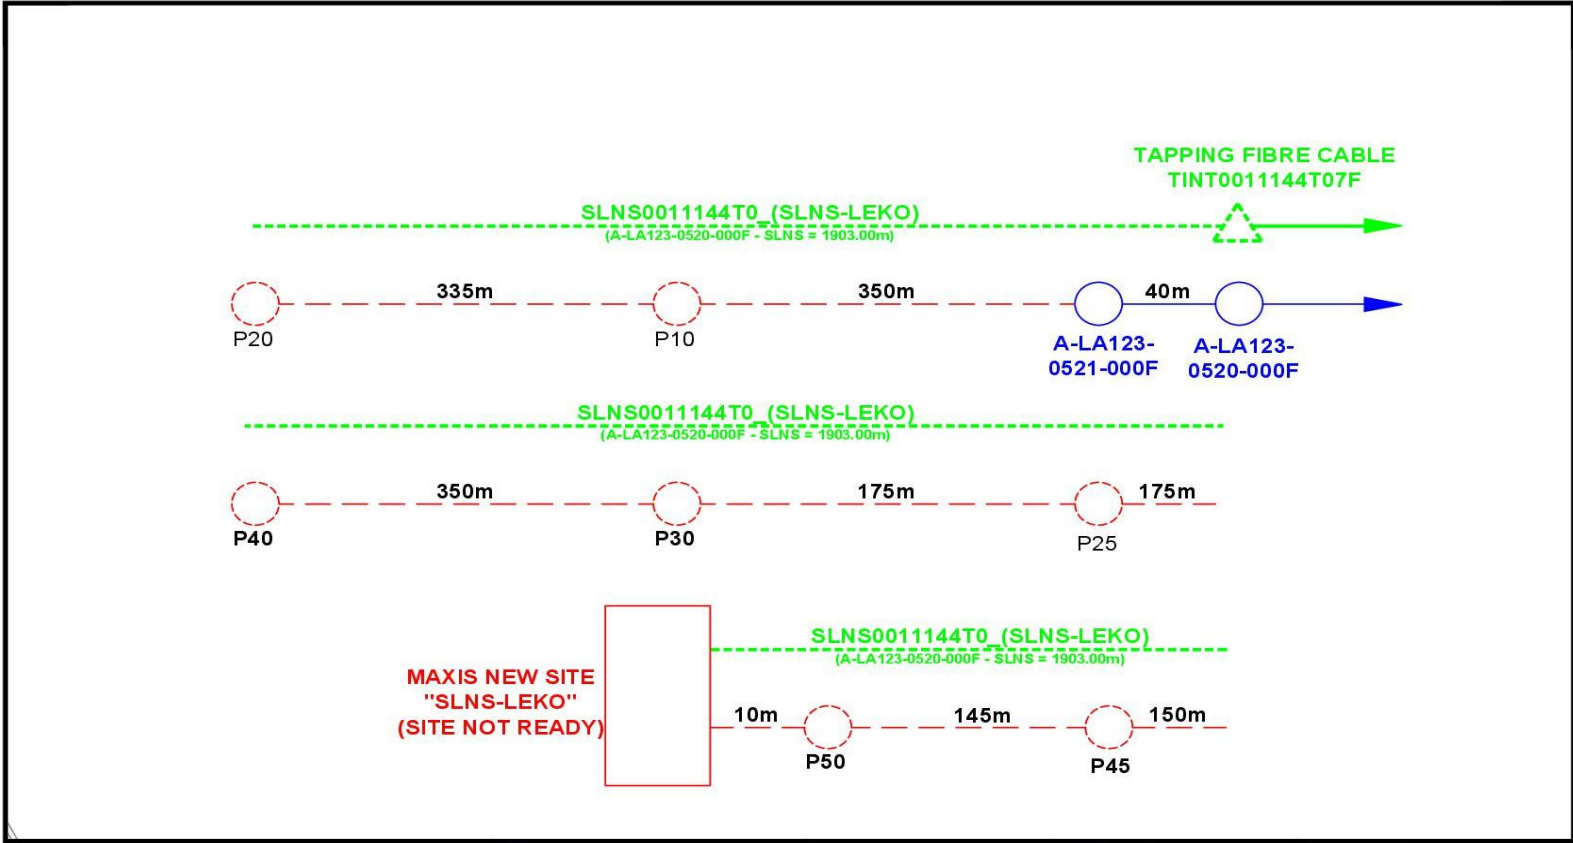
TAPPING FIBRE CABLE
TINT0011144T07F

SLNS0011144T0_(SLNS-LEKO)
(A-LA123-0520-000F - SLNS = 1903.00m)

335m
350m
40m

P20
P10
A-LA123-0521-000F
A-LA123-0520-000F

SLNS0011144T0_(SLNS-LEKO)
(A-LA123-0520-000F - SLNS = 1903.00m)

350m
175m
175m

P40
P30
P25

SLNS0011144T0_(SLNS-LEKO)
(A-LA123-0520-000F - SLNS = 1903.00m)

MAXIS NEW SITE
"SLNS-LEKO"
(SITE NOT READY)

10m
145m
150m

P50
P45